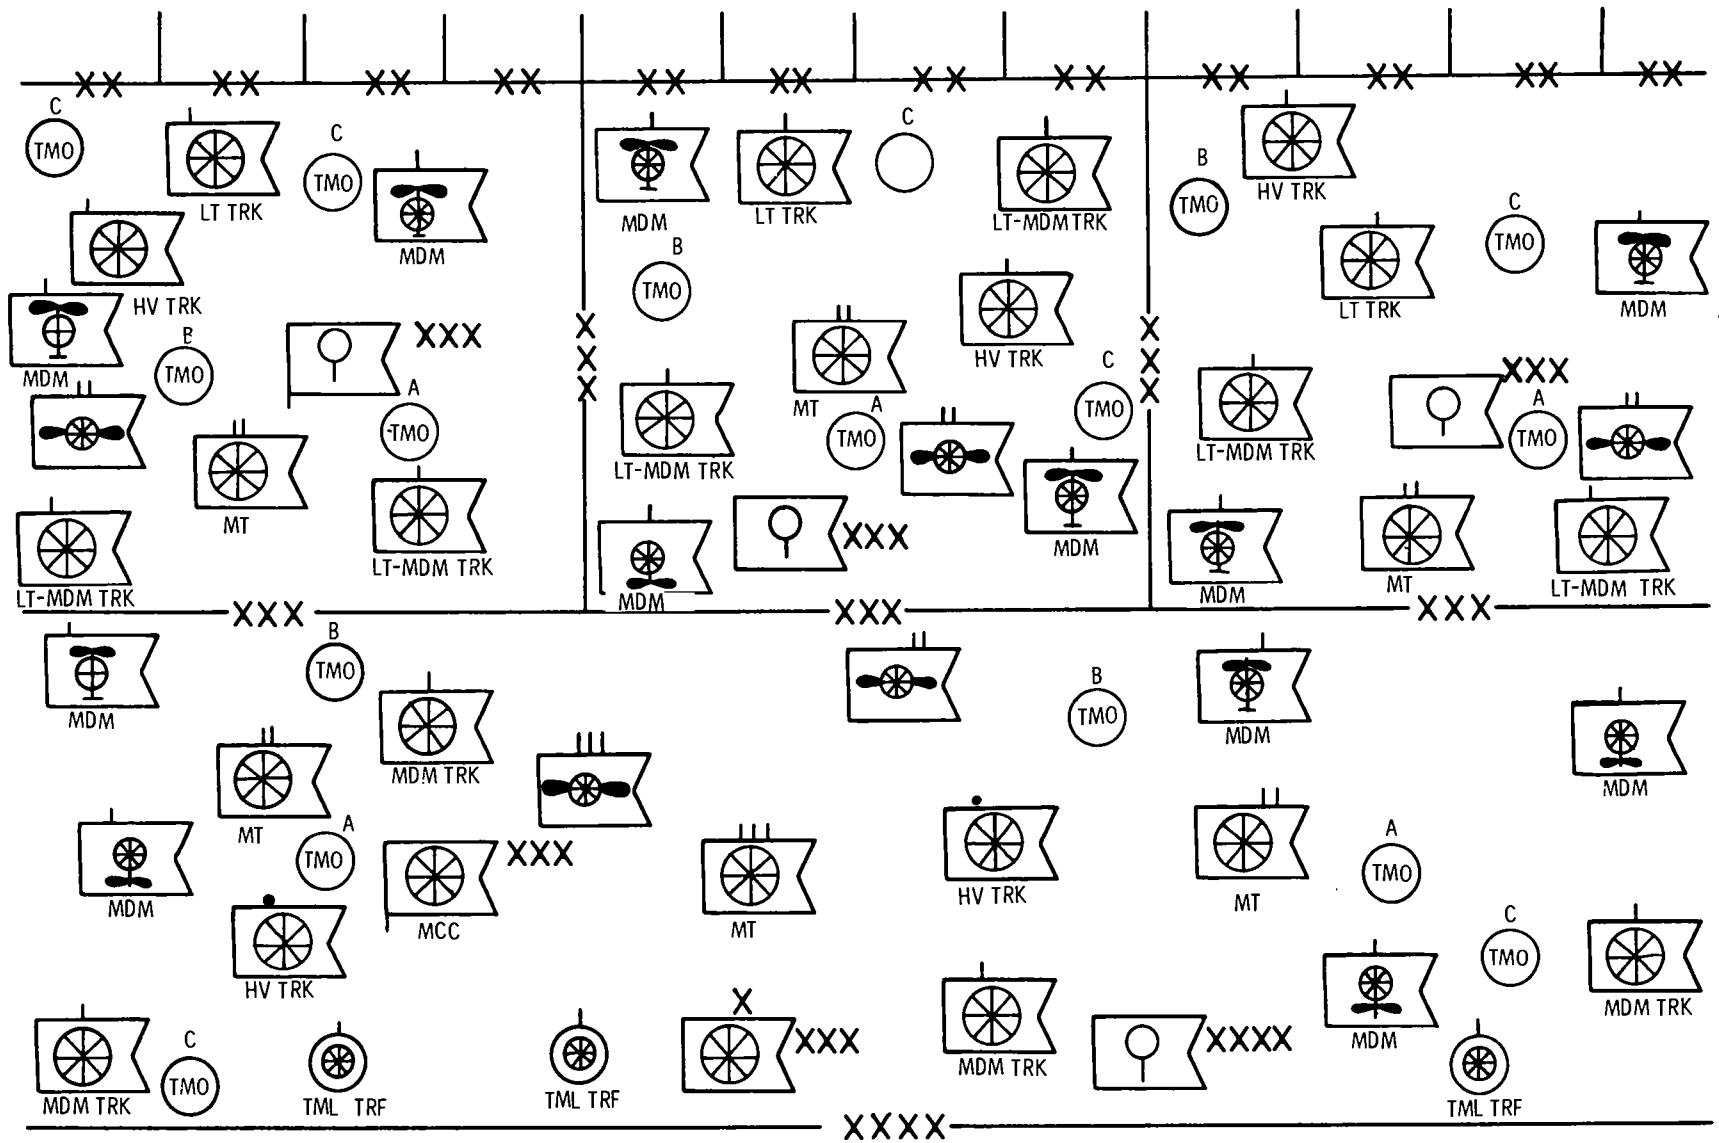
XX XX XX XX XX XX XX XX XX XX XX XX

C TMO
LT TRK
C TMO
MDM
HV TRK
MDM
B TMO
XXX
A TMO
MT
LT-MDM TRK
LT-MDM TRK

MDM
LT TRK
C
LT-MDM TRK
B TMO
HV TRK
MT
A TMO
C TMO
LT-MDM TRK
XXX
MDM
MDM
XXX
XXX

B TMO
HV TRK
C TMO
LT TRK
MDM
LT-MDM TRK
XXX
A TMO
MDM
MT
LT-MDM TRK

XXX
XXX
XXX

MDM
B TMO
MDM TRK
MT
A TMO
MDM
XXX
MCC
HV TRK
MT
B TMO
MDM
MDM
HV TRK
MT
A TMO
C TMO
MDM TRK
MDM TRK
C TMO
TML TRF
TML TRF
X
XXX
MDM TRK
XXXX
MDM
TML TRF
XXXX